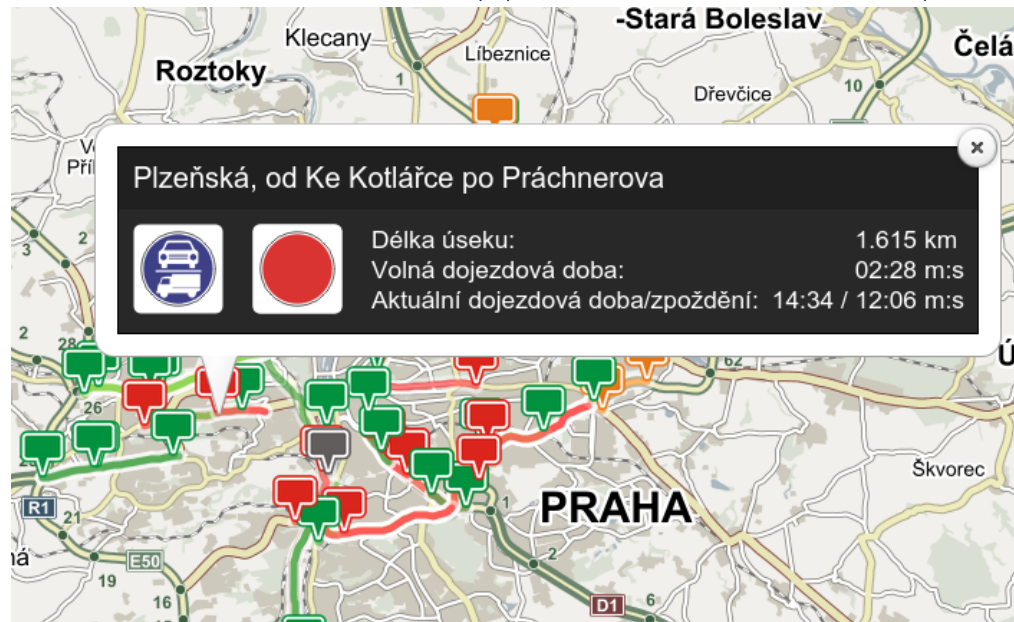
-Stará Boleslav
Klecany
Líbeznice
Čelá
Roztoky
Dřevčice
1
10
Plzeňská, od Ke Kotlářce po Práchnerova
×
Délka úseku: 1.615 km
Volná dojezdová doba: 02:28 m:s
Aktuální dojezdová doba/zpoždění: 14:34 / 12:06 m:s
3
2
2
28
26
62
Ú
Škvorec
R1
21
PRAHA
1
E50
19
16
D1
6